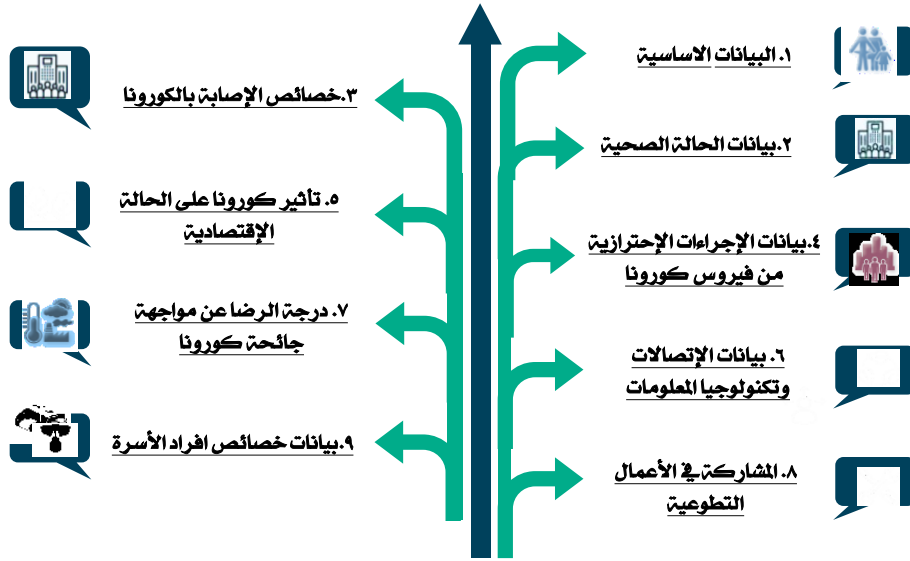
١. البيانات الاساسية

٢.بيانات الحالة الصحية

٣.خصائص الإصابة بالكورونا

٤.بيانات الإجراءات الإحترازية من فيروس كورونا

٥. تأثير كورونا على الحالة الإقتصادية

٦. بيانات الإتصالات وتكنولوجيا المعلومات

٧. درجة الرضا عن مواجهة جائحة كورونا

٨. المشاركة في الأعمال التطوعية

٩.بيانات خصائص افراد الأسرة